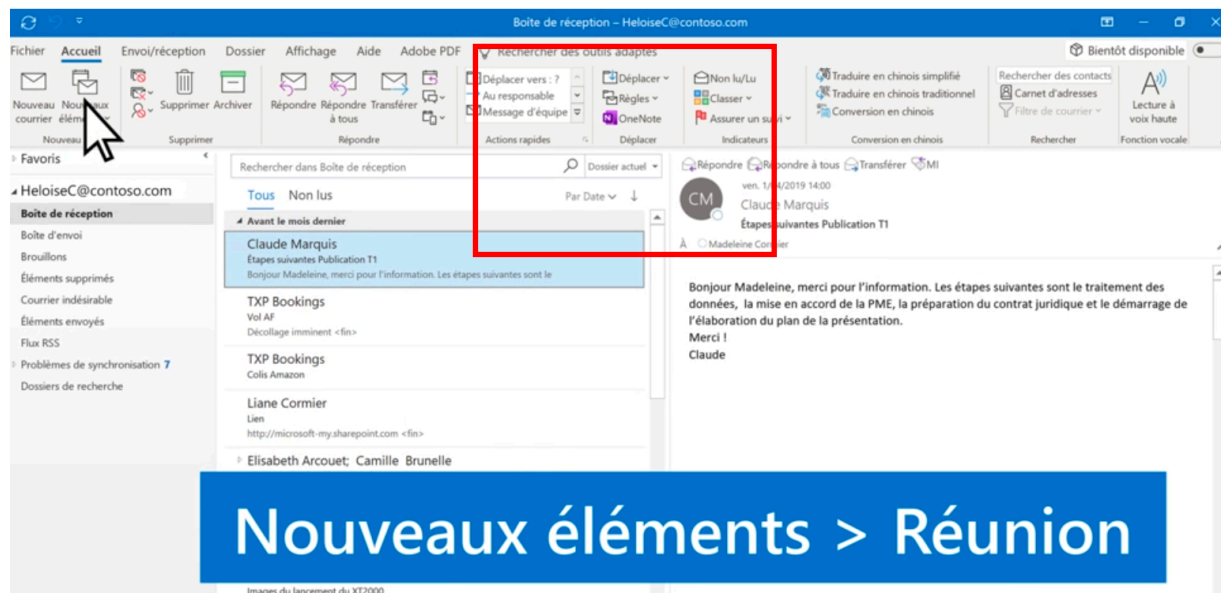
Boîte de réception – HeloiseC@contoso.com

Fichier Accueil Envoi/réception Dossier Affichage Aide Adobe PDF Rechercher des outils adaptés Bientôt disponible

Nouveau courrier Nouveaux élém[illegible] Nouveau Supprimer Archiver Supprimer Répondre Répondre à tous Transférer Répondre Déplacer vers : ? Au responsable Message d'équipe Actions rapides Déplacer Règles OneNote Déplacer Non lu/Lu Classer Assurer un suivi Indicateurs Traduire en chinois simplifié Traduire en chinois traditionnel Conversion en chinois Conversion en chinois Rechercher des contacts Carnet d'adresses Filtre de courrier Rechercher Lecture à voix haute Fonction vocale

Favoris
HeloiseC@contoso.com
Boîte de réception
Boîte d'envoi
Brouillons
Éléments supprimés
Courrier indésirable
Éléments envoyés
Flux RSS
Problèmes de synchronisation 7
Dossiers de recherche

Rechercher dans Boîte de réception Dossier actuel
Tous Non lus Par Date
Avant le mois dernier
Claude Marquis
Étapes suivantes Publication T1
Bonjour Madeleine, merci pour l'information. Les étapes suivantes sont le
TXP Bookings
Vol AF
Décollage imminent <fin>
TXP Bookings
Colis Amazon
Liane Cormier
Lien
http://microsoft-my.sharepoint.com <fin>
Elisabeth Arcouet; Camille Brunelle
Images du lancement du XT2000

Répondre Répondre à tous Transférer MI
CM ven. 1/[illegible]4/2019 14:00
Claude Marquis
Étapes suivantes Publication T1
À Madeleine Cormier

Bonjour Madeleine, merci pour l'information. Les étapes suivantes sont le traitement des données, la mise en accord de la PME, la préparation du contrat juridique et le démarrage de l'élaboration du plan de la présentation.
Merci !
Claude

Nouveaux éléments > Réunion